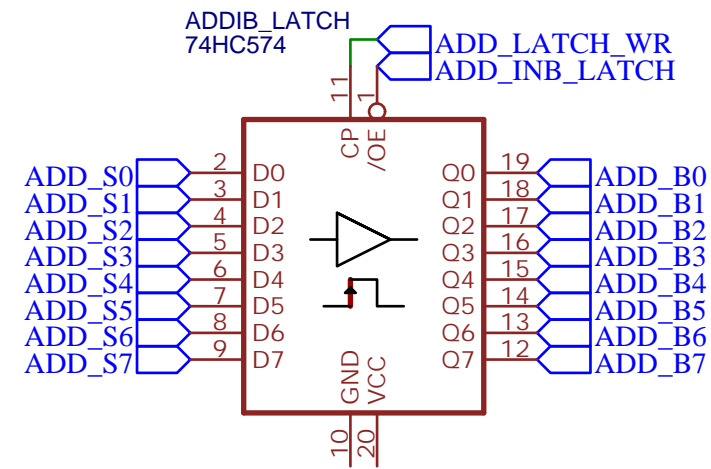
ADDIB_LATCH
74HC574

ADD_LATCH_WR
ADD_INB_LATCH

11
1
CP
/OE

ADD_S0 2 D0
ADD_S1 3 D1
ADD_S2 4 D2
ADD_S3 5 D3
ADD_S4 6 D4
ADD_S5 7 D5
ADD_S6 8 D6
ADD_S7 9 D7

Q0 19 ADD_B0
Q1 18 ADD_B1
Q2 17 ADD_B2
Q3 16 ADD_B3
Q4 15 ADD_B4
Q5 14 ADD_B5
Q6 13 ADD_B6
Q7 12 ADD_B7

GND
VCC
10
20